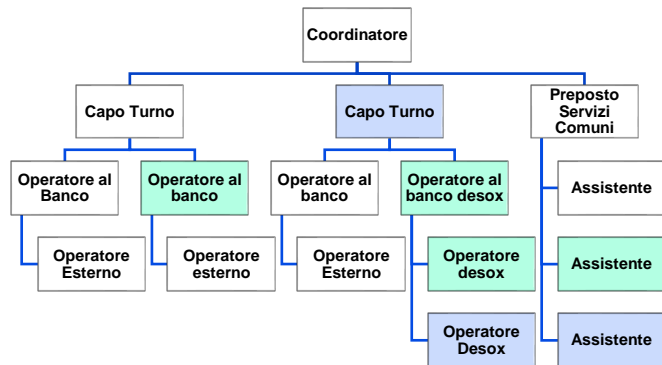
Coordinatore

Capo Turno

Operatore al Banco

Operatore Esterno

Operatore al banco

Operatore esterno

Capo Turno

Operatore al banco

Operatore Esterno

Operatore al banco desox

Operatore desox

Operatore Desox

Preposto Servizi Comuni

Assistente

Assistente

Assistente